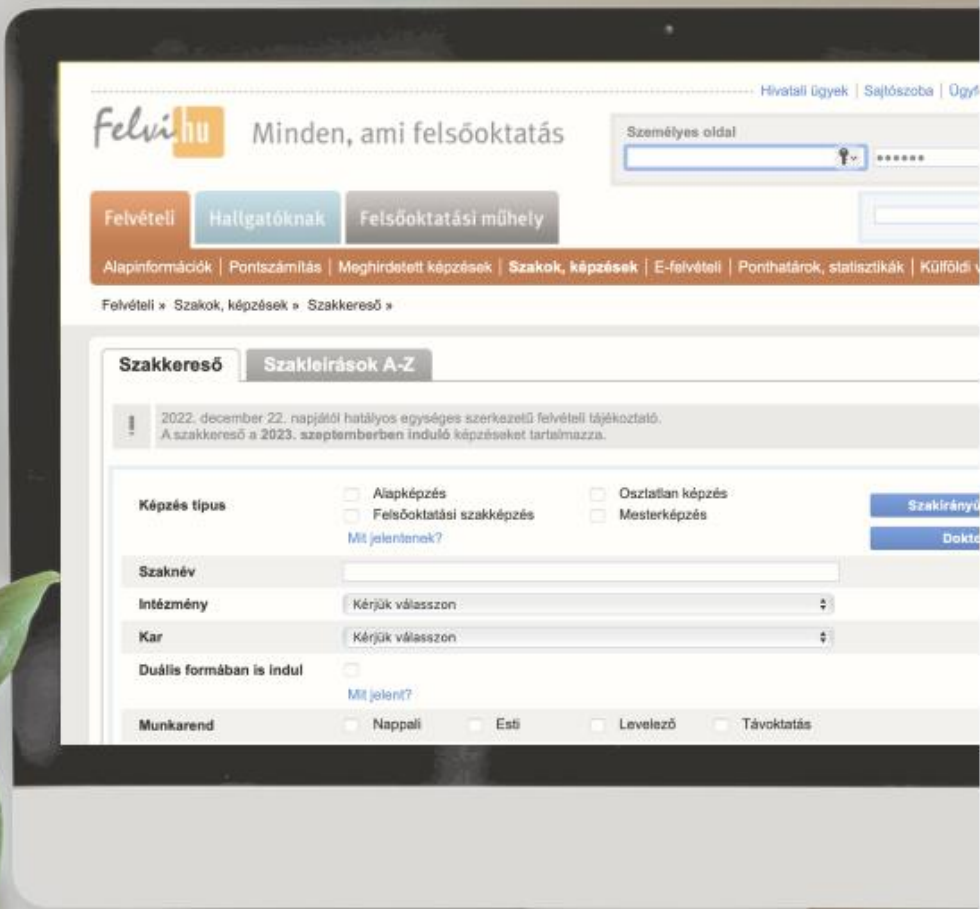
Hivatali ügyek | Sajtószoba | Ügyf

Felvi hu Minden, ami felsőoktatás

Személyes oldal

••••••

Felvételi Hallgatóknak Felsőoktatási műhely

Alapinformációk | Pontszámítás | Meghirdetett képzések | Szakok, képzések | E-felvételi | Ponthatárok, statisztikák | Külföldi v

Felvételi » Szakok, képzések » Szakkereső »

Szakkereső Szakleírások A-Z

2022. december 22. napjától hatályos egységes szerkezetű felvételi tájékoztató.
A szakkereső a 2023. szeptemberben induló képzéseket tartalmazza.

Képzés típus Alapképzés Osztatlan képzés Felsőoktatási szakképzés Mesterképzés Mit jelentenek? Szakirányú Dokt

Szaknév

Intézmény Kérjük válasszon

Kar Kérjük válasszon

Duális formában is indul Mit jelent?

Munkarend Nappali Esti Levelező Távoktatás